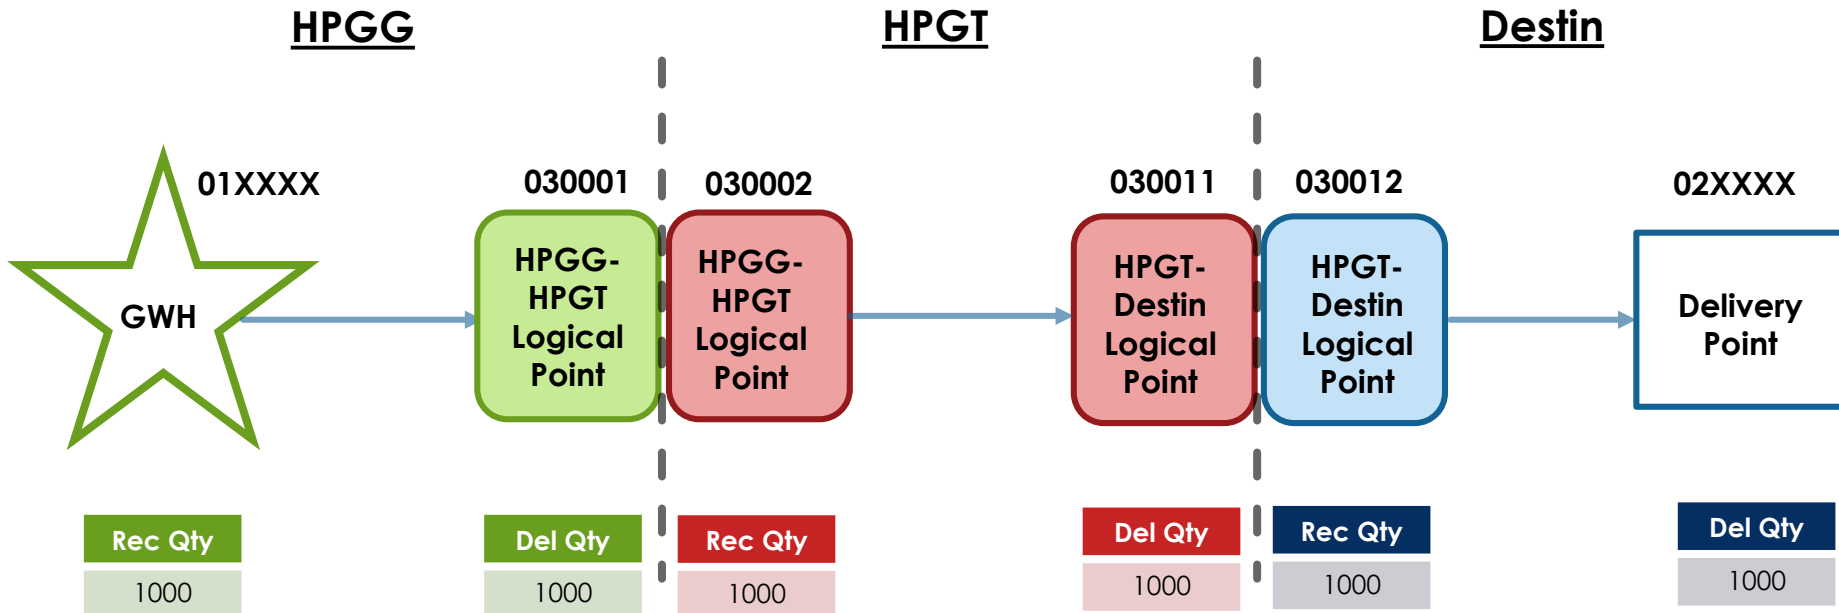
HPGG

HPGT

Destin

01XXXX

GWH

030001

HPGG-HPGT Logical Point

030002

HPGG-HPGT Logical Point

030011

HPGT-Destin Logical Point

030012

HPGT-Destin Logical Point

02XXXX

Delivery Point

Rec Qty

1000

Del Qty

1000

Rec Qty

1000

Del Qty

1000

Rec Qty

1000

Del Qty

1000